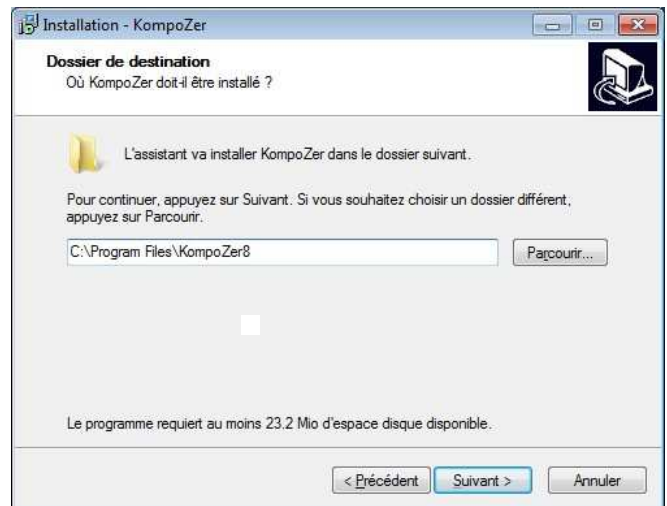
Installation - KompoZer

Dossier de destination
Où KompoZer doit-il être installé ?

L'assistant va installer KompoZer dans le dossier suivant.

Pour continuer, appuyez sur Suivant. Si vous souhaitez choisir un dossier différent, appuyez sur Parcourir.

C:\Program Files\KompoZer8

Parcourir...

Le programme requiert au moins 23.2 Mio d'espace disque disponible.

< Précédent
Suivant >
Annuler